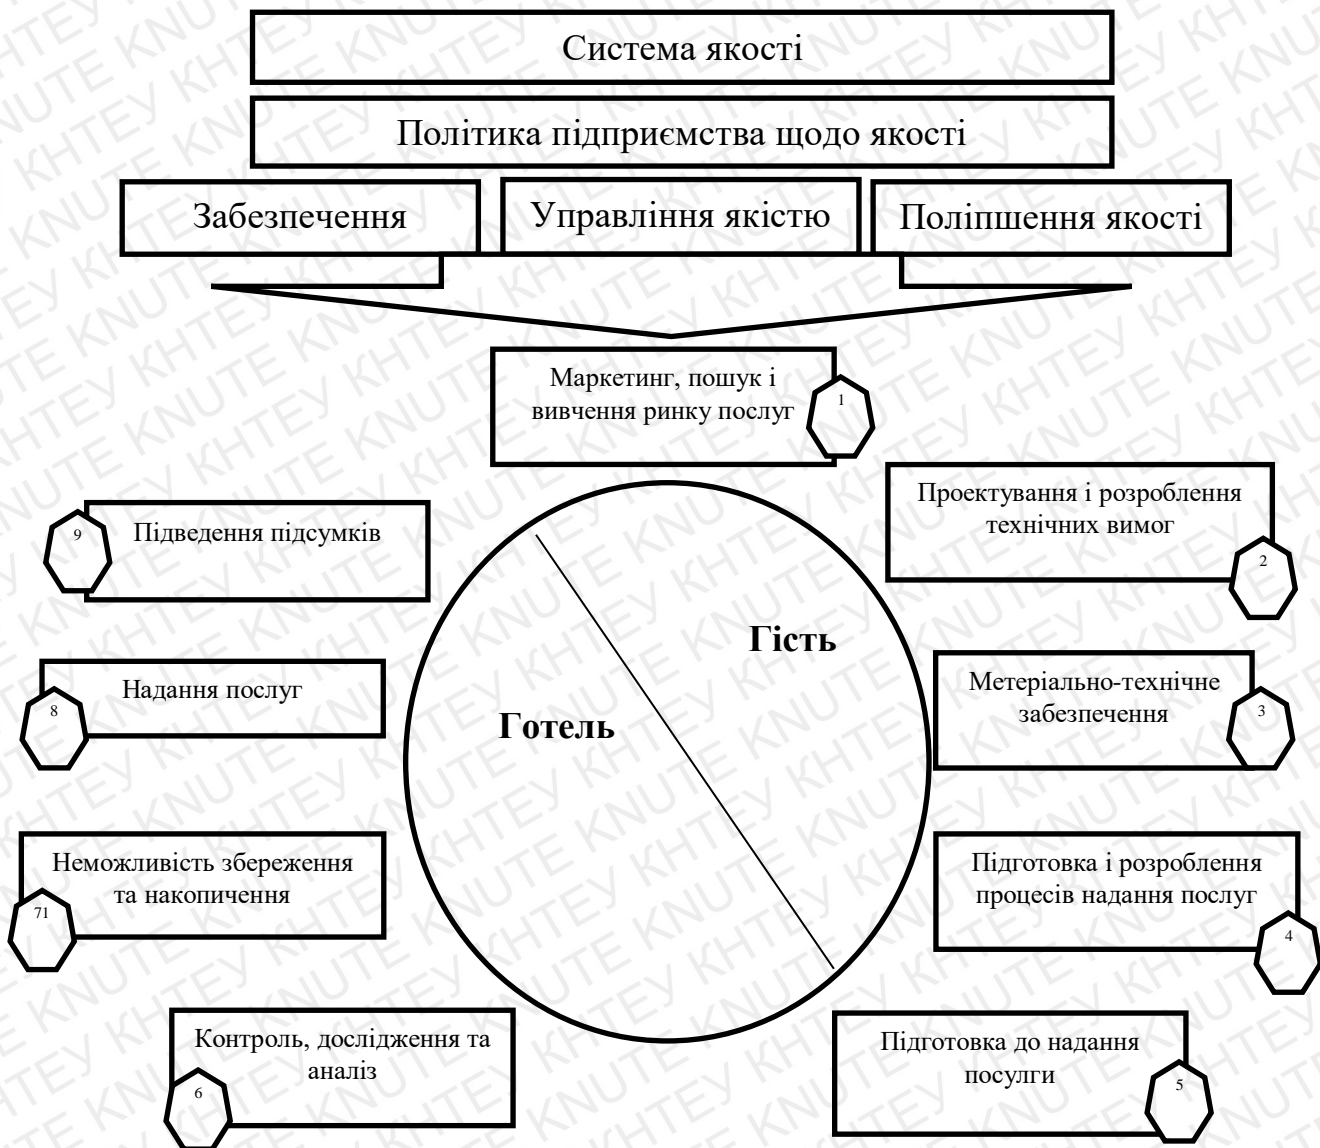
Система якості

Політика підприємства щодо якості

Забезпечення

Управління якістю

Поліпшення якості

Маркетинг, пошук і вивчення ринку послуг

1

Проектування і розроблення технічних вимог

2

9

Підведення підсумків

Гість

Готель

Надання послуг

8

Метеріально-технічне забезпечення

3

Неможливість збереження та накопичення

71

Підготовка і розроблення процесів надання послуг

4

Контроль, дослідження та аналіз

6

Підготовка до надання посулги

5